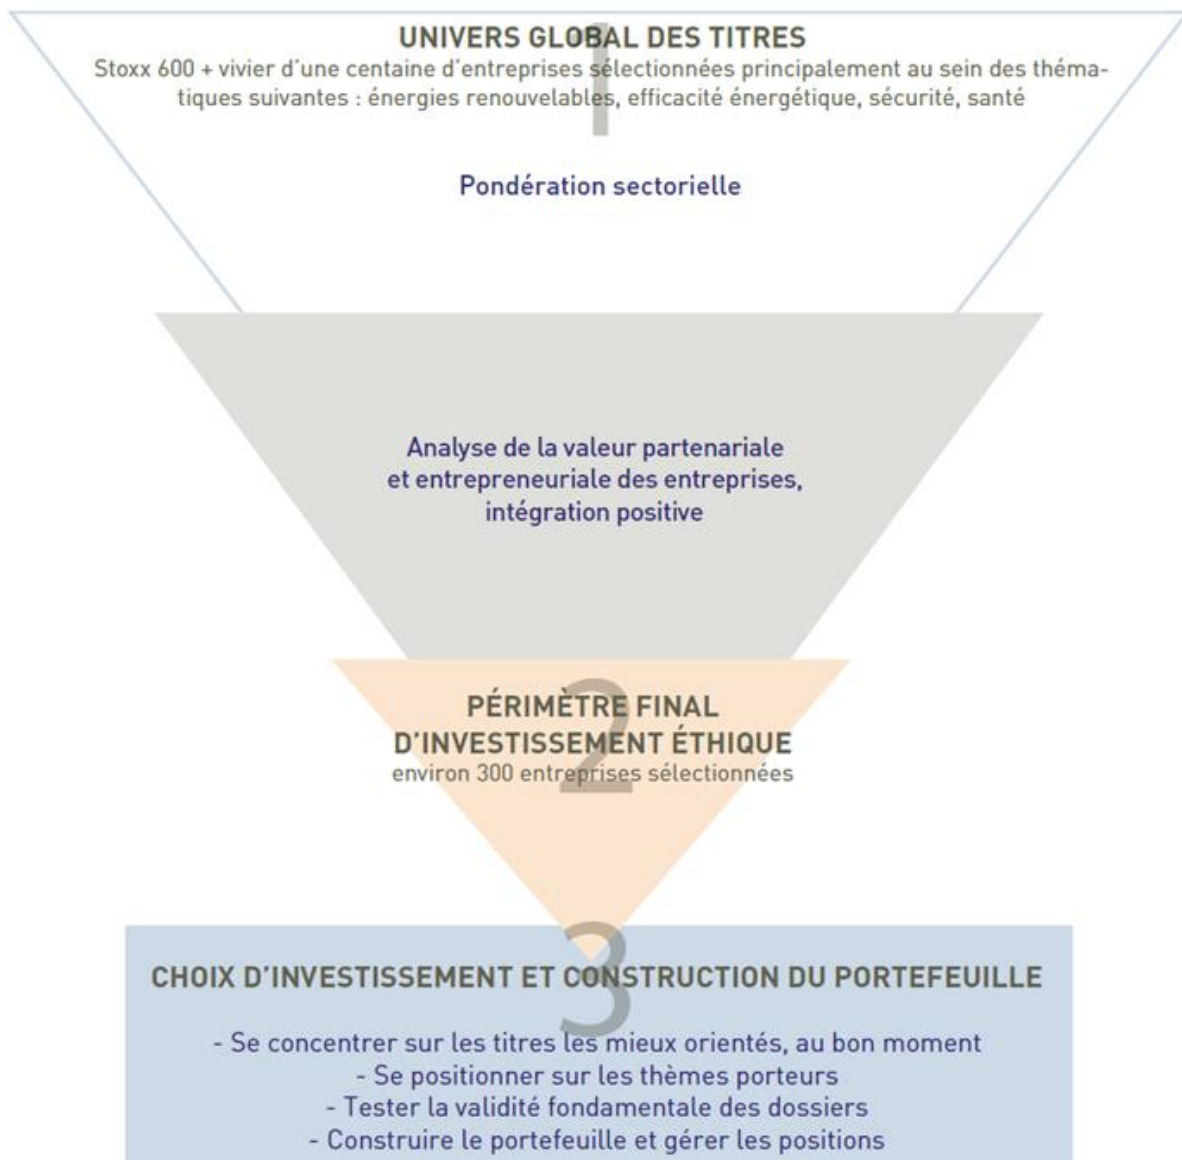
1

UNIVERS GLOBAL DES TITRES

Stoxx 600 + vivier d'une centaine d'entreprises sélectionnées principalement au sein des thématiques suivantes : énergies renouvelables, efficacité énergétique, sécurité, santé

Pondération sectorielle

Analyse de la valeur partenariale et entrepreneuriale des entreprises, intégration positive

2

PÉRIMÈTRE FINAL D'INVESTISSEMENT ÉTHIQUE

environ 300 entreprises sélectionnées

3

CHOIX D'INVESTISSEMENT ET CONSTRUCTION DU PORTEFEUILLE

- Se concentrer sur les titres les mieux orientés, au bon moment
- Se positionner sur les thèmes porteurs
- Tester la validité fondamentale des dossiers
- Construire le portefeuille et gérer les positions